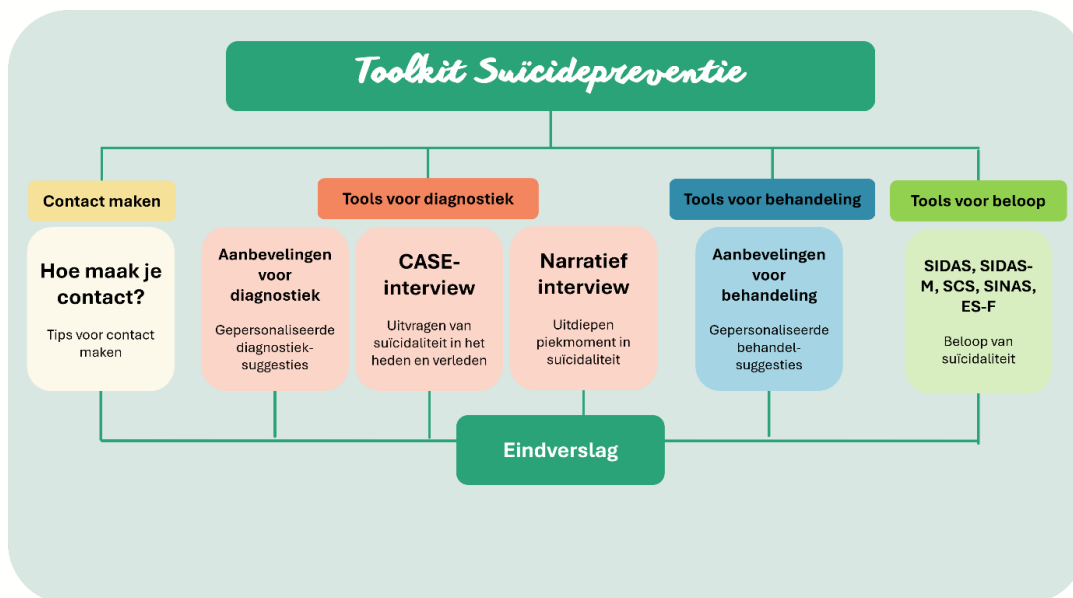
Toolkit Suïcidepreventie

Contact maken

Hoe maak je contact?

Tips voor contact maken

Tools voor diagnostiek

Aanbevelingen voor diagnostiek

Gepersonaliseerde diagnostieksuggesties

CASE-interview

Uitvragen van suïcidaliteit in het heden en verleden

Narratief interview

Uitdiepen piekmoment in suïcidaliteit

Tools voor behandeling

Aanbevelingen voor behandeling

Gepersonaliseerde behandelsuggesties

Tools voor beloop

SIDAS, SIDAS-M, SCS, SINAS, ES-F

Beloop van suïcidaliteit

Eindverslag